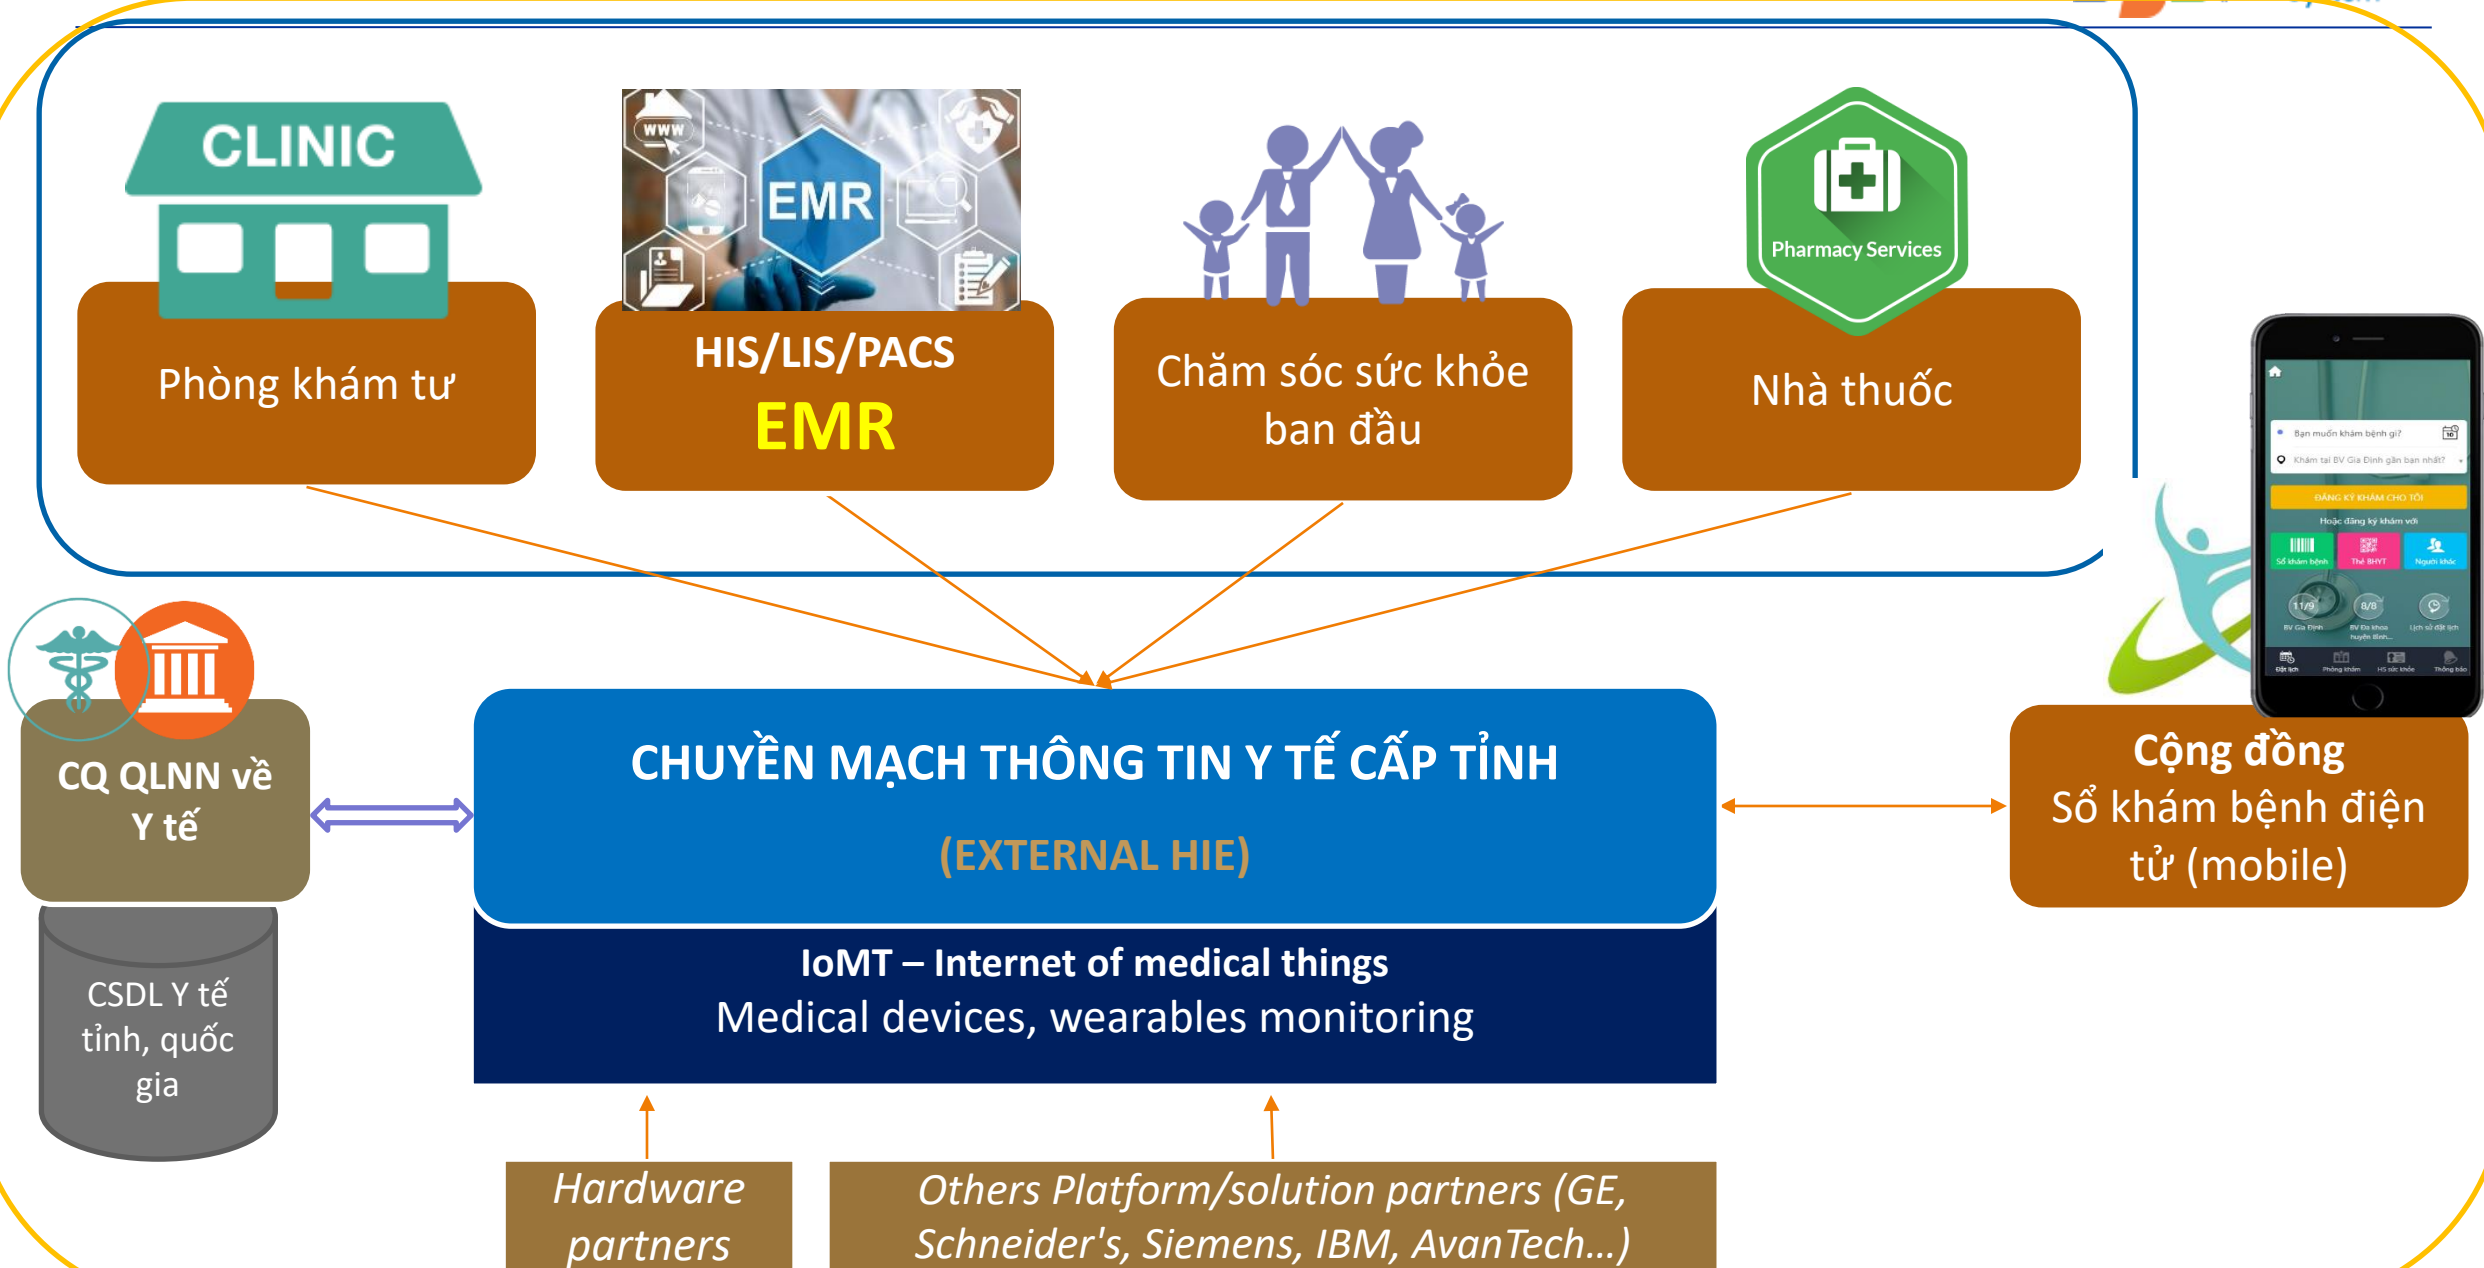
CLINIC

Phòng khám tư

WWW

EMR

HIS/LIS/PACS
EMR

Chăm sóc sức khỏe ban đầu

Pharmacy Services

Nhà thuốc

Bạn muốn khám bệnh gì?

Khám tại BV Gia Định gần bạn nhất?

ĐĂNG KÝ KHÁM CHO TÔI

Hoặc đăng ký khám với

Sổ khám bệnh

Thẻ BHYT

Người khác

11/9

8/8

BV Gia Định

BV Đa khoa huyện Bình...

Lịch sử đặt lịch

Đặt lịch

Phòng khám

HS sức khỏe

Thông báo

CQ QLNN về Y tế

CSDL Y tế tỉnh, quốc gia

CHUYỀN MẠCH THÔNG TIN Y TẾ CẤP TỈNH

(EXTERNAL HIE)

IoMT – Internet of medical things
Medical devices, wearables monitoring

Cộng đồng
Sổ khám bệnh điện tử (mobile)

Hardware partners

Others Platform/solution partners (GE, Schneider's, Siemens, IBM, AvanTech...)